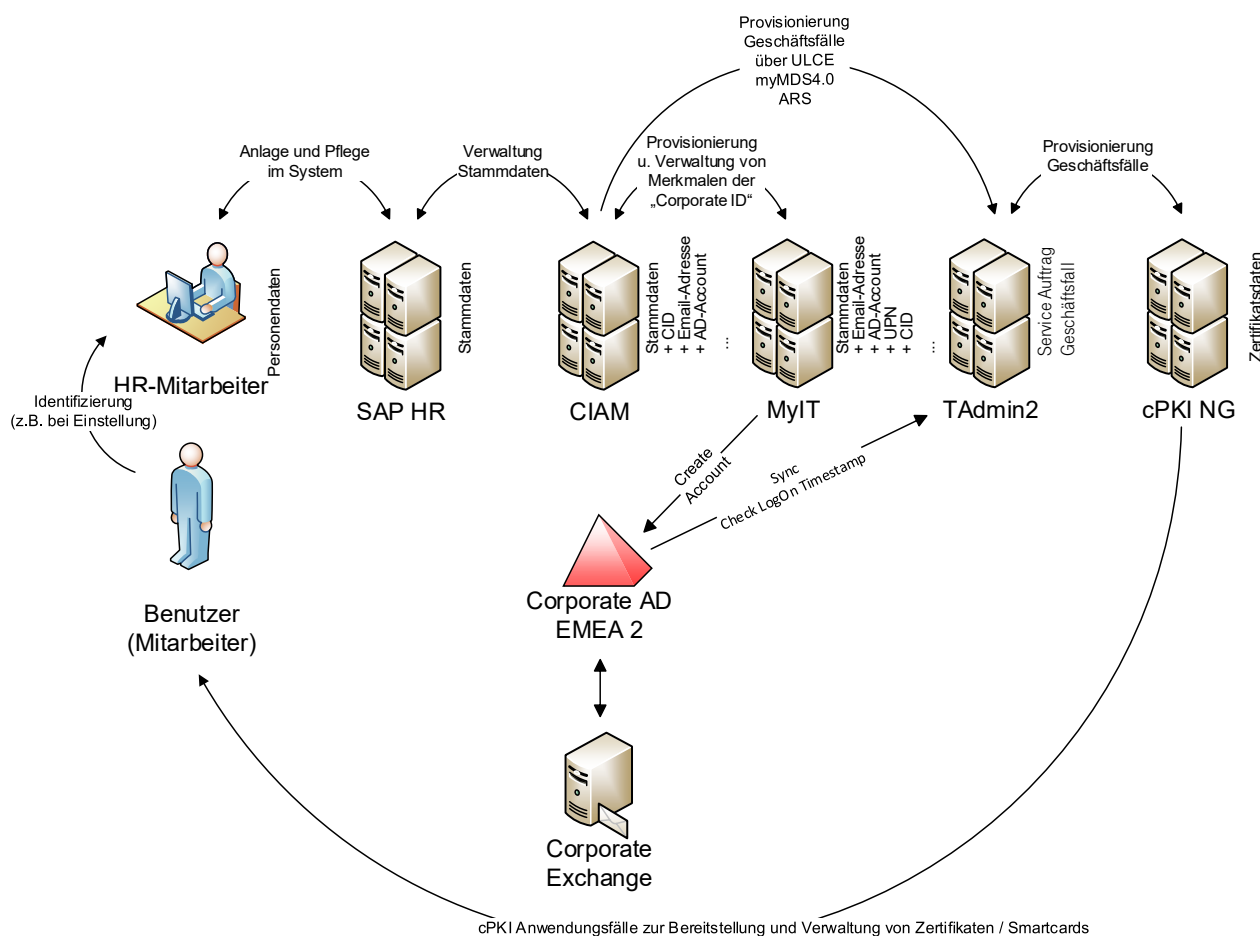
Provisionierung
Geschäftsfälle
über ULCE
myMDS4.0
ARS

Anlage und Pflege
im System

Verwaltung
Stammdaten

Provisionierung
u. Verwaltung von
Merkmalen der
„Corporate ID“

Provisionierung
Geschäftsfälle

Personendaten

HR-Mitarbeiter

Stammdaten

SAP HR

Stammdaten
+ CID
+ Email-Adresse
+ AD-Account
...

CIAM

Stammdaten
+ Email-Adresse
+ AD-Account
+ UPN
+ CID
...

MyIT

Service Auftrag
Geschäftsfall

TAdmin2

Zertifikatsdaten

cPKI NG

Identifizierung
(z.B. bei Einstellung)

Create
Account

Sync
Check LogOn Timestamp

Benutzer
(Mitarbeiter)

Corporate AD
EMEA 2

Corporate
Exchange

cPKI Anwendungsfälle zur Bereitstellung und Verwaltung von Zertifikaten / Smartcards